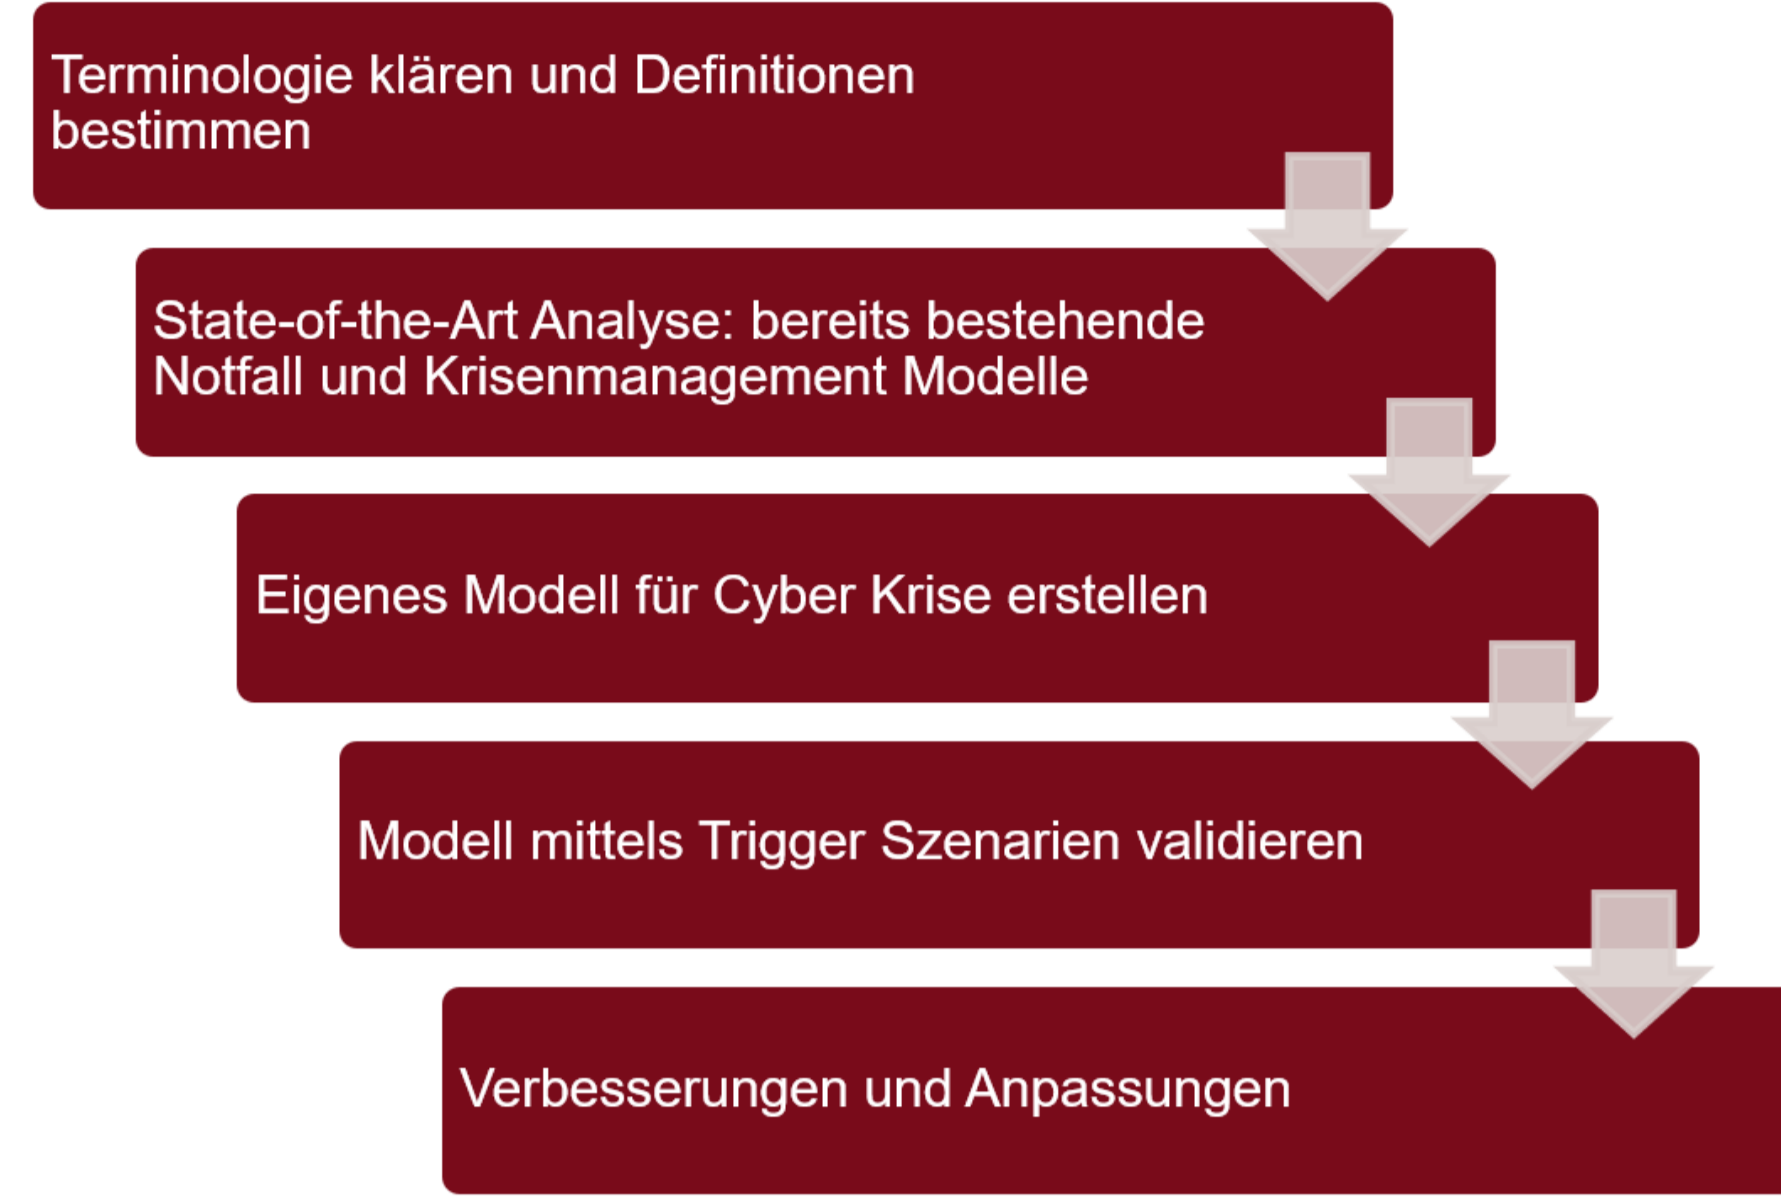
Terminologie klären und Definitionen bestimmen

State-of-the-Art Analyse: bereits bestehende Notfall und Krisenmanagement Modelle

Eigenes Modell für Cyber Krise erstellen

Modell mittels Trigger Szenarien validieren

Verbesserungen und Anpassungen